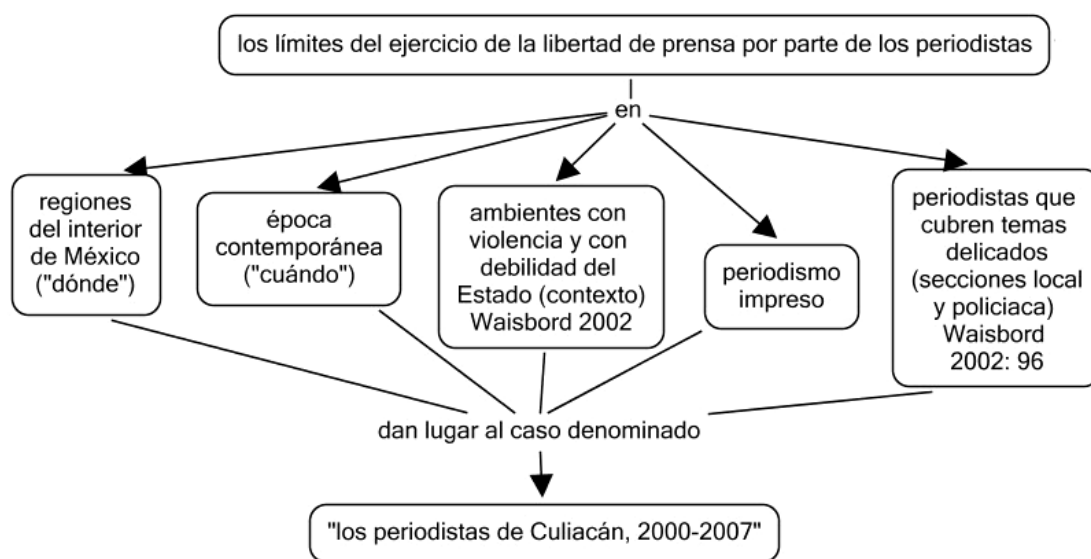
los límites del ejercicio de la libertad de prensa por parte de los periodistas

en

regiones del interior de México ("dónde")

época contemporánea ("cuándo")

ambientes con violencia y con debilidad del Estado (contexto) Waisbord 2002

periodismo impreso

periodistas que cubren temas delicados (secciones local y policiaca) Waisbord 2002: 96

dan lugar al caso denominado

"los periodistas de Culiacán, 2000-2007"